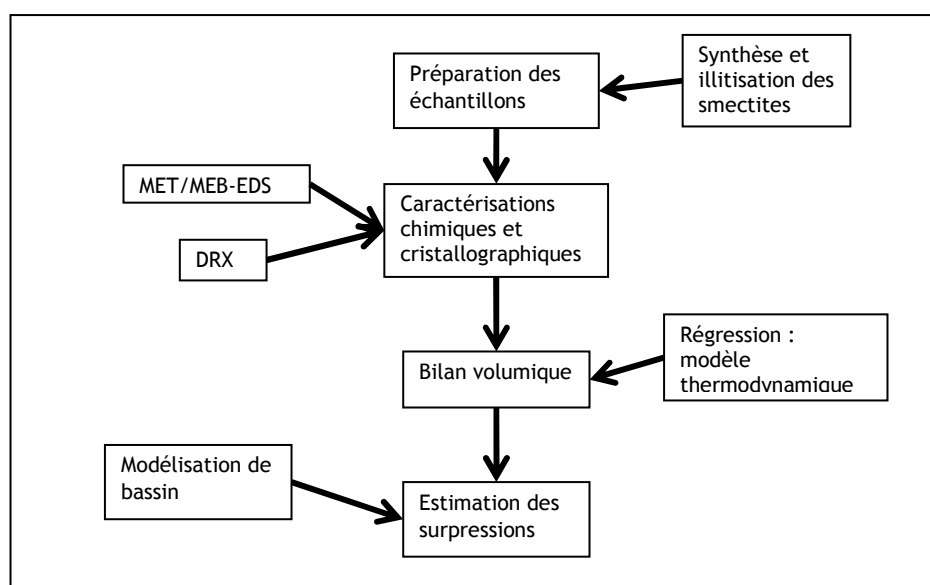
Préparation des échantillons

Synthèse et illitisation des smectites

MET/MEB-EDS

DRX

Caractérisations chimiques et cristallographiques

Bilan volumique

Régression : modèle thermodynamique

Modélisation de bassin

Estimation des surpressions